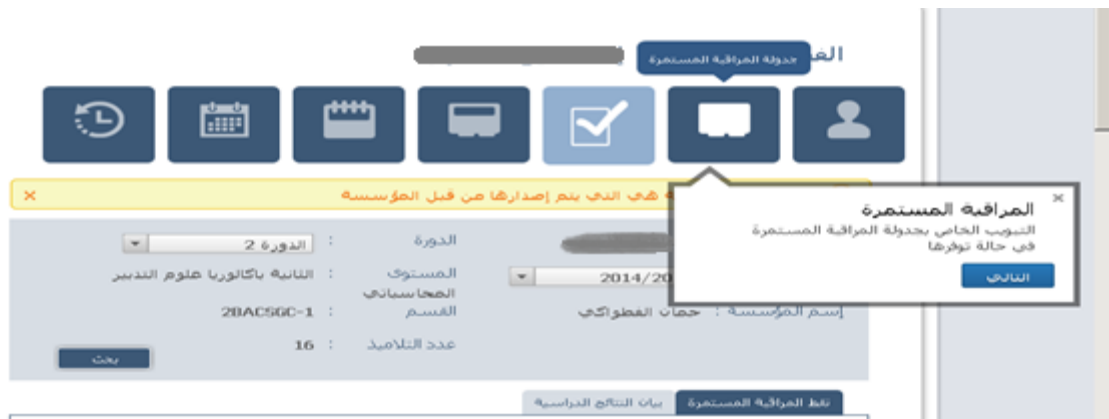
الف

جدولة المراقبة المستمرة

هي التي يتم إصدارها من قبل المؤسسة ×

×
المراقبة المستمرة
التبويب الخاص بجدولة المراقبة المستمرة في حالة توفرها
التالي

الدورة : الدورة 2
المستوى : الثانية باكالوريا علوم التدبير المحاسباتي
القسم : 2BACSGC-1
عدد التلاميذ : 16
بحث

2014/20
إسم المؤسسة : جمال القطواكي

نقط المراقبة المستمرة
بيان النتائج الدراسية